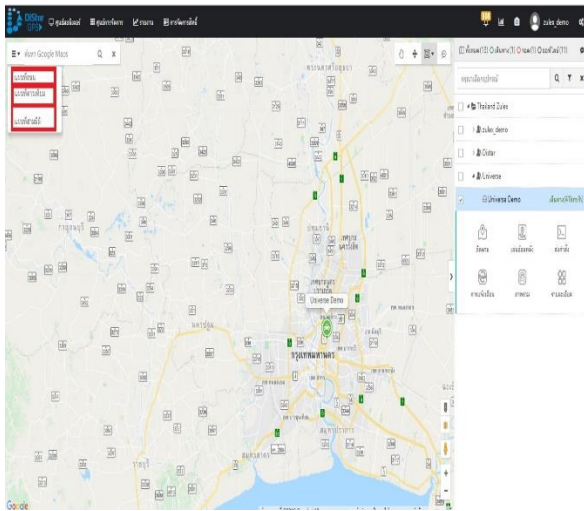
DIStar GPS
ศูนย์มอนิเตอร์ ศูนย์การจัดการ รายงาน การจัดการอุปกรณ์
zulex_demo
ค้นหา Google Maps
แผนที่ถนน
แผนที่ดาวเทียม
แผนที่ผสมผสาน
ทั้งหมด(13) เดินทาง(1) จอด(1) ออฟไลน์(11)
คุณกรุณาป้อนชื่ออุปกรณ์
Thailand Zulex
zulex_demo
Distar
Universe
Universe Demo
เดินทาง(ล่าช้า)
ติดตาม
เล่นย้อนหลัง
คำสั่ง
การแจ้งเตือน
ภาพรวม
รายละเอียด
Universe Demo
กรุงเทพมหานคร
Google